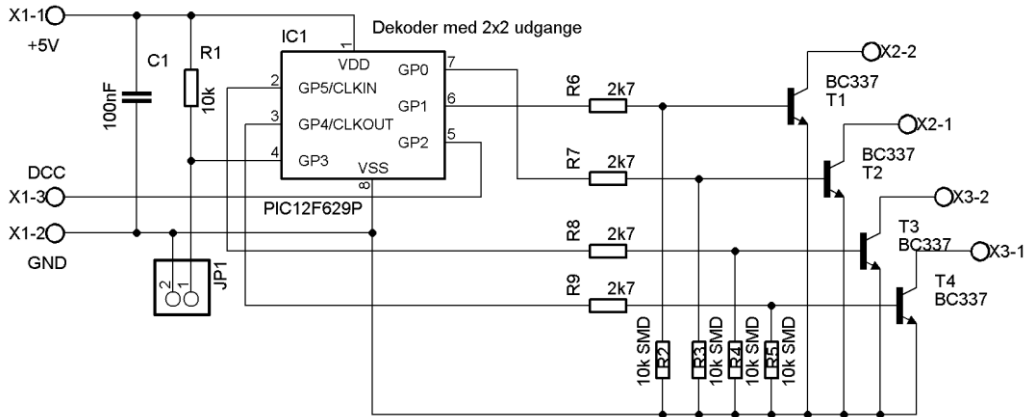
X1-1
+5V
C1
100nF
R1
10k
IC1
Dekoder med 2x2 udgange
1
VDD
2
GP5/CLKIN
3
GP4/CLKOUT
4
GP3
VSS
8
GP0
7
GP1
6
GP2
5
PIC12F629P
DCC
X1-3
X1-2
GND
JP1
2
1
R6
2k7
R7
2k7
R8
2k7
R9
2k7
X2-2
BC337
T1
X2-1
BC337
T2
X3-2
T3
BC337
X3-1
T4
BC337
10k SMD
R2
10k SMD
R3
10k SMD
R4
10k SMD
R5